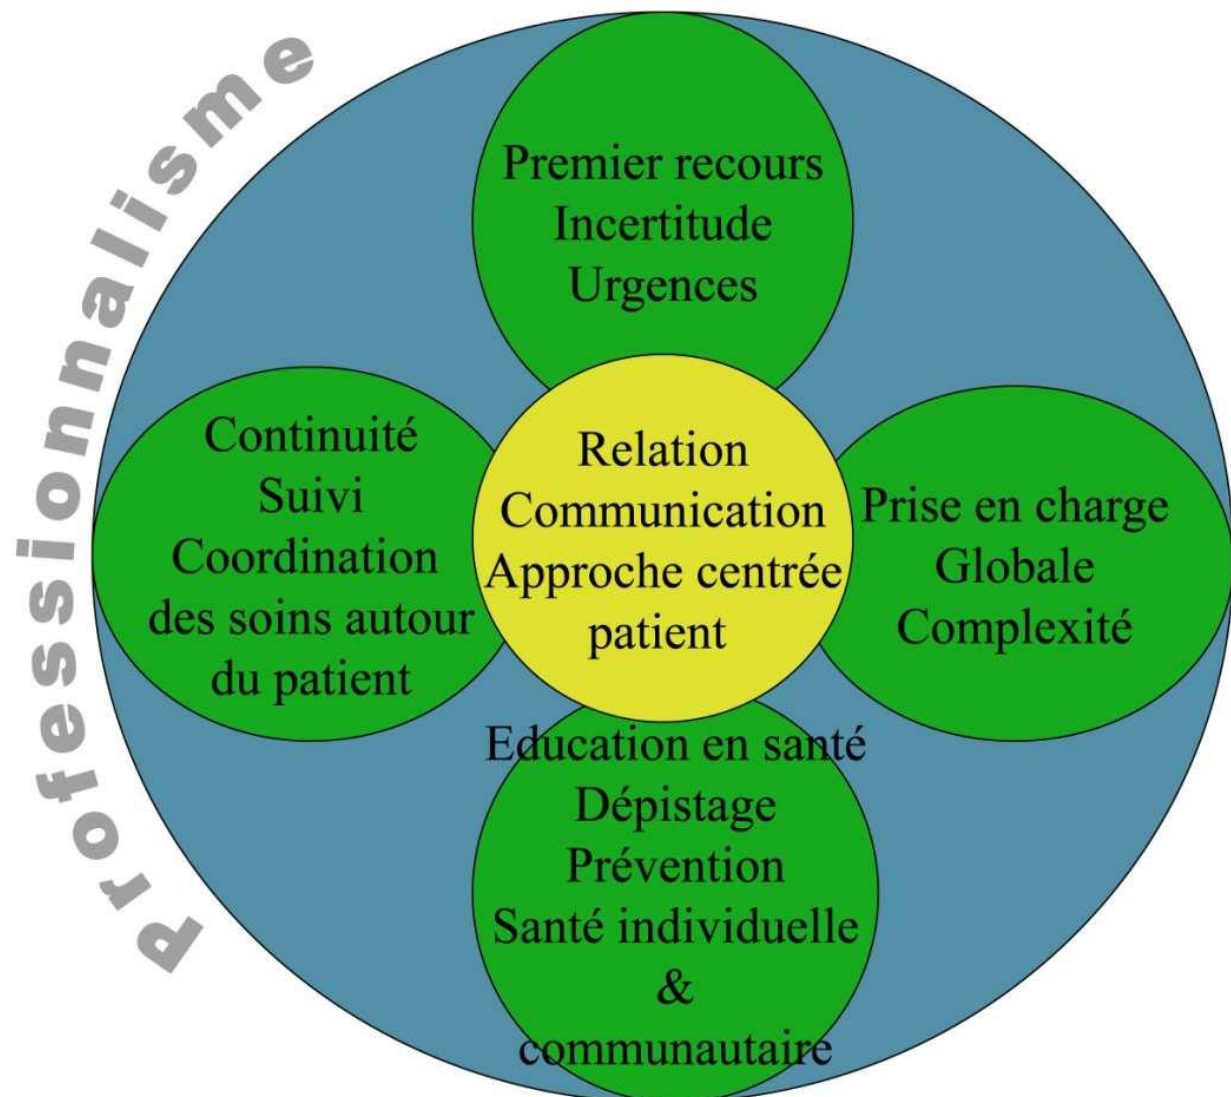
Professionnalisme

Premier recours
Incertitude
Urgences

Continuité
Suivi
Coordination
des soins autour
du patient

Relation
Communication
Approche centrée
patient

Prise en charge
Globale
Complexité

Education en santé
Dépistage
Prévention
Santé individuelle
&
communautaire